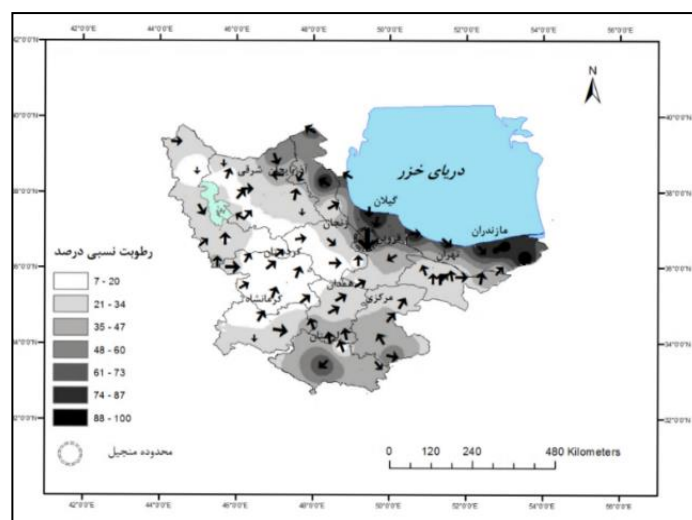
42°0'0"E 44°0'0"E 46°0'0"E 48°0'0"E 50°0'0"E 52°0'0"E 54°0'0"E 56°0'0"E

42°0'0"N 40°0'0"N 38°0'0"N 36°0'0"N 34°0'0"N 32°0'0"N

40°0'0"N 38°0'0"N 36°0'0"N 34°0'0"N 32°0'0"N

N

دریای خزر

آذربایجان شرقی

گیلان

مازندران

زنجان

قزوین

تهران

کردستان

همدان

کرمانشاه

مرکزی

لرستان

رطوبت نسبی درصد

7 - 20
21 - 34
35 - 47
48 - 60
61 - 73
74 - 87
88 - 100

محدوده منجیل

0 120 240 480 Kilometers

42°0'0"E 44°0'0"E 46°0'0"E 48°0'0"E 50°0'0"E 52°0'0"E 54°0'0"E 56°0'0"E